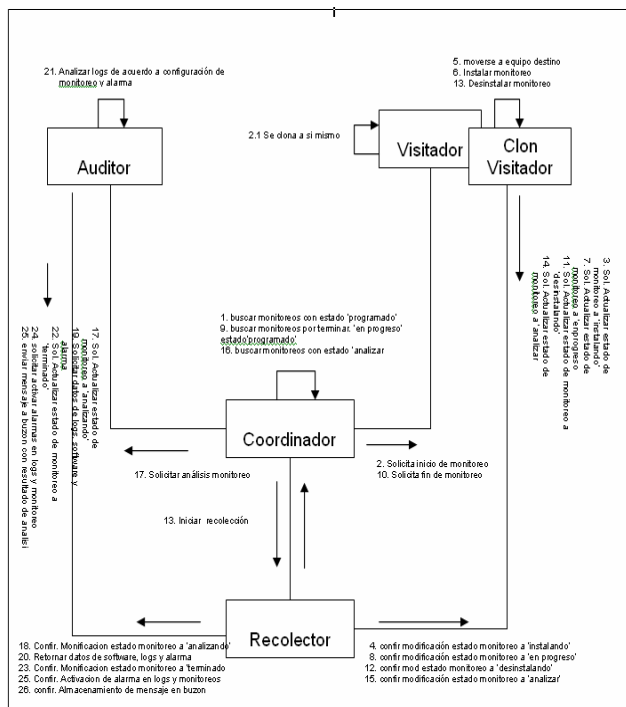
21. Analizar logs de acuerdo a configuración de monitoreo y alarma

5. moverse a equipo destino
6. Instalar monitoreo
13. Desinstalar monitoreo

2.1 Se clona a si mismo

Auditor

Visitador

Clon Visitador

3. Sol. Actualizar estado de monitoreo a 'instalando'
7. Sol. Actualizar estado de monitoreo a 'en progreso'
11. Sol. Actualizar estado de monitoreo a 'desinstalando'
14. Sol. Actualizar estado de monitoreo a 'analizar'

17. Sol. Actualizar estado de monitoreo a 'analizando'
19. Solicitar datos de logs, software y alarma
22. Sol. Actualizar estado de monitoreo a 'terminado'
24. solicitar activar alarmas en logs y monitoreo
26. enviar mensaje a buzon con resultado de analisi

1. buscar monitoreos con estado 'programado'
9. buscar monitoreos por terminar. 'en progreso' estado'programado'
16. buscar monitoreos con estado 'analizar'

Coordinador

17. Solicitar análisis monitoreo

2. Solicita inicio de monitoreo
10. Solicita fin de monitoreo

13. Iniciar recolección

Recolector

18. Confir. Modificacion estado monitoreo a 'analizando'
20. Retornar datos de software, logs y alarma
23. Confir. Modificacion estado monitoreo a 'terminado'
25. Confir. Activacion de alarma en logs y monitoreos
26. confir. Almacenamiento de mensaje en buzon

4. confir modificación estado monitoreo a 'instalando'
8. confir modificación estado monitoreo a 'en progreso'
12. confir mod estado monitoreo a 'desinstalando'
15. confir modificación estado monitoreo a 'analizar'